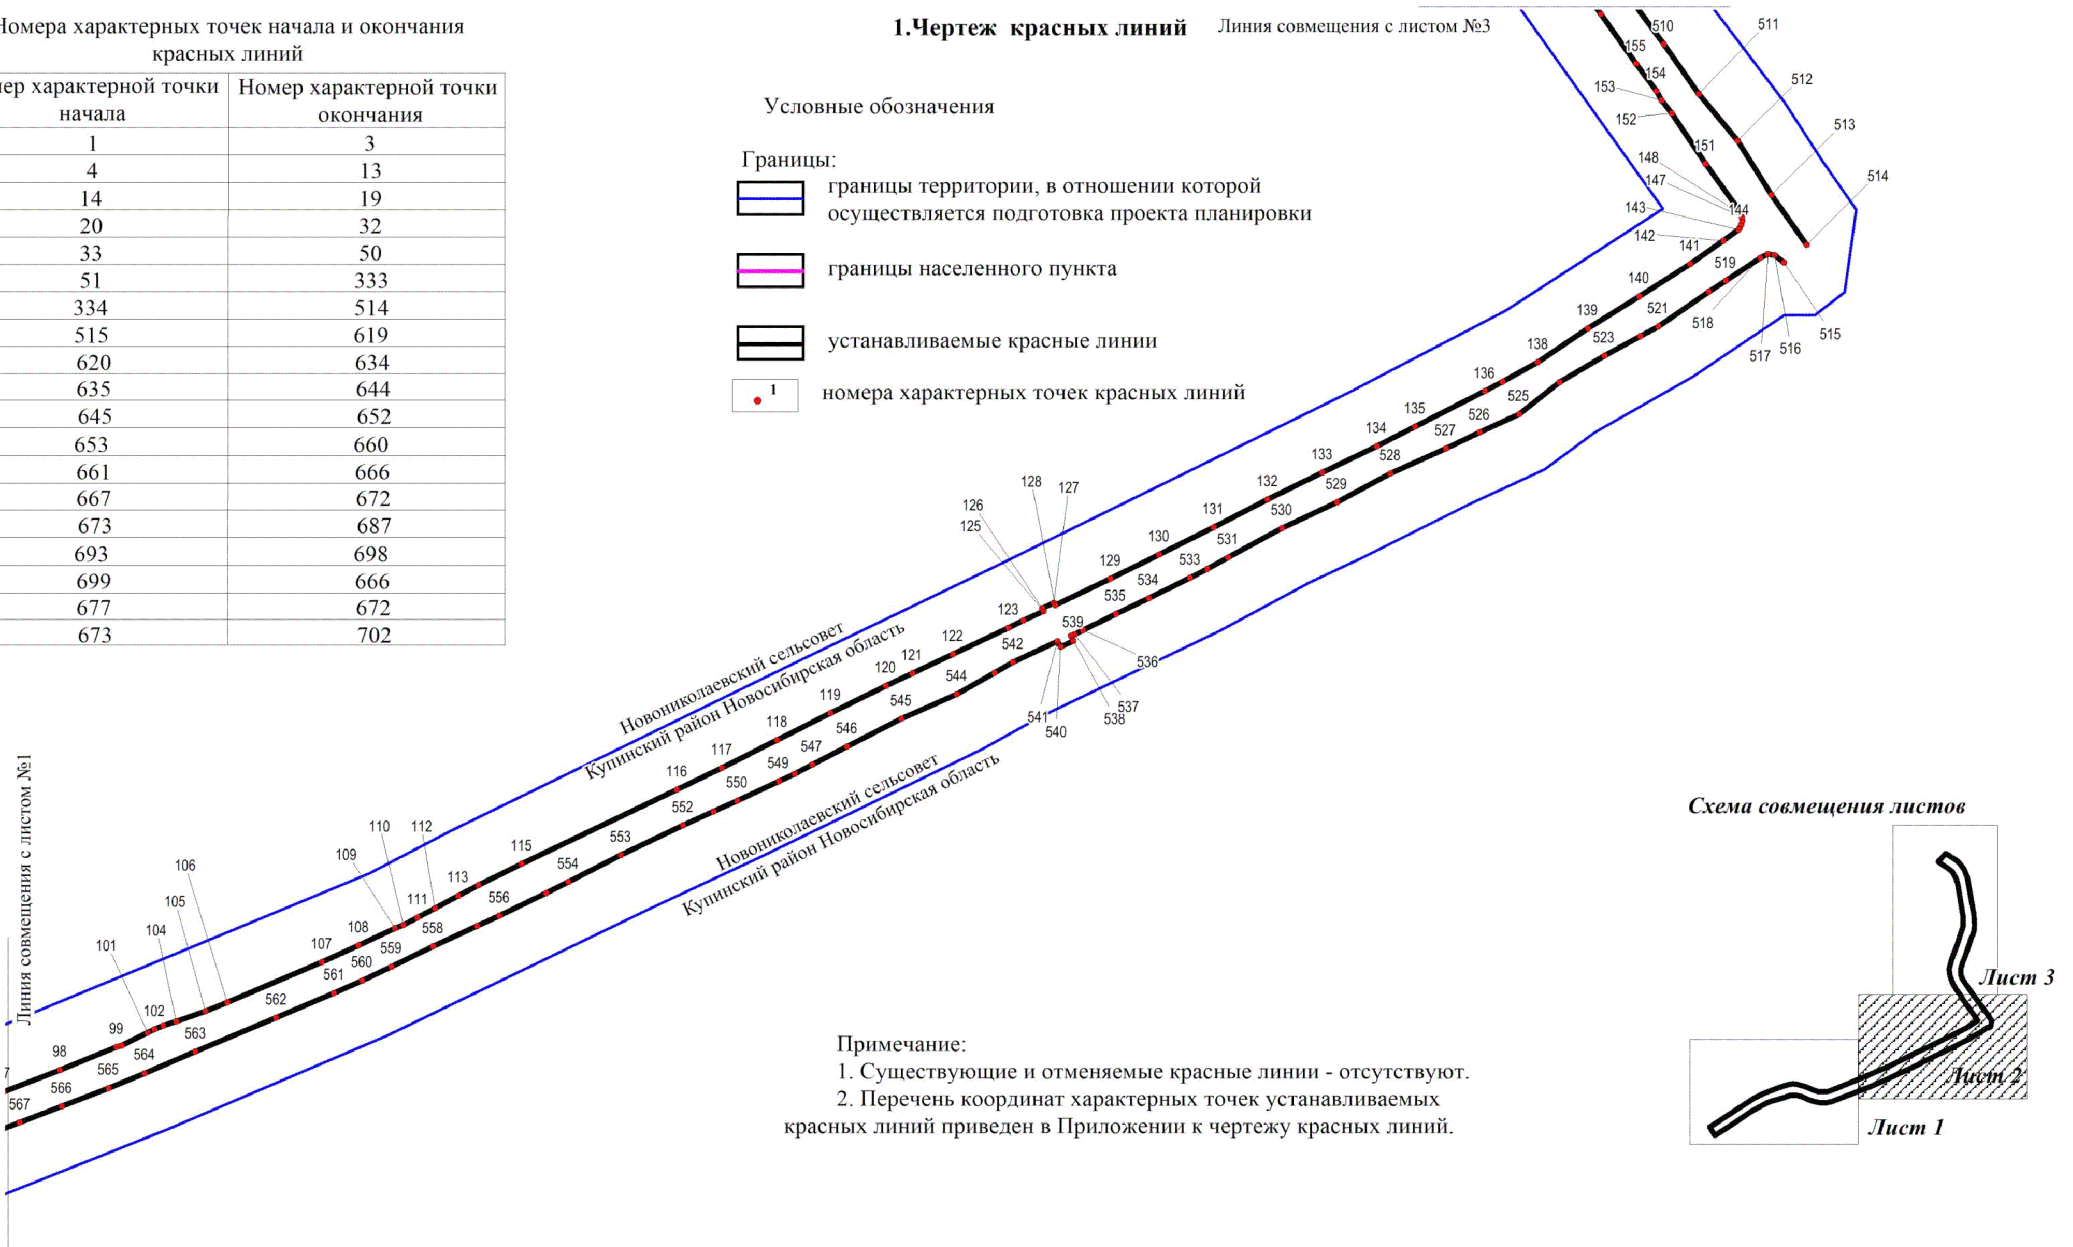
Номера характерных точек начала и окончания красных линий

| ер характерной точки начала | Номер характерной точки окончания |
|---|---|
| 1 | 3 |
| 4 | 13 |
| 14 | 19 |
| 20 | 32 |
| 33 | 50 |
| 51 | 333 |
| 334 | 514 |
| 515 | 619 |
| 620 | 634 |
| 635 | 644 |
| 645 | 652 |
| 653 | 660 |
| 661 | 666 |
| 667 | 672 |
| 673 | 687 |
| 693 | 698 |
| 699 | 666 |
| 677 | 672 |
| 673 | 702 |

1.Чертеж красных линий

Линия совмещения с листом №3

Условные обозначения

Границы:

границы территории, в отношении которой осуществляется подготовка проекта планировки

границы населенного пункта

устанавливаемые красные линии

1

номера характерных точек красных линий

510 511 155 154 153 512 152 513 151 148 147 514 143 144 142 141 519 140 139 521 518 138 523 515 517 516 136 525 135 526 134 527 133 528 132 529 131 530 531 130 533 129 534 535 128 127 126 125 123 539 122 542 536 121 120 544 119 545 118 546 117 547 549 116 550 552 553 115 554 113 556 112 110 111 109 558 559 108 107 560 561 106 105 104 562 101 102 99 563 98 564 565 566 567 7 541 540 537 538

Новониколаевский сельсовет

Купинский район Новосибирская область

Новониколаевский сельсовет

Купинский район Новосибирская область

Линия совмещения с листом №1

Примечание:
1. Существующие и отменяемые красные линии - отсутствуют.
2. Перечень координат характерных точек устанавливаемых красных линий приведен в Приложении к чертежу красных линий.

Схема совмещения листов

Лист 3

Лист 2

Лист 1